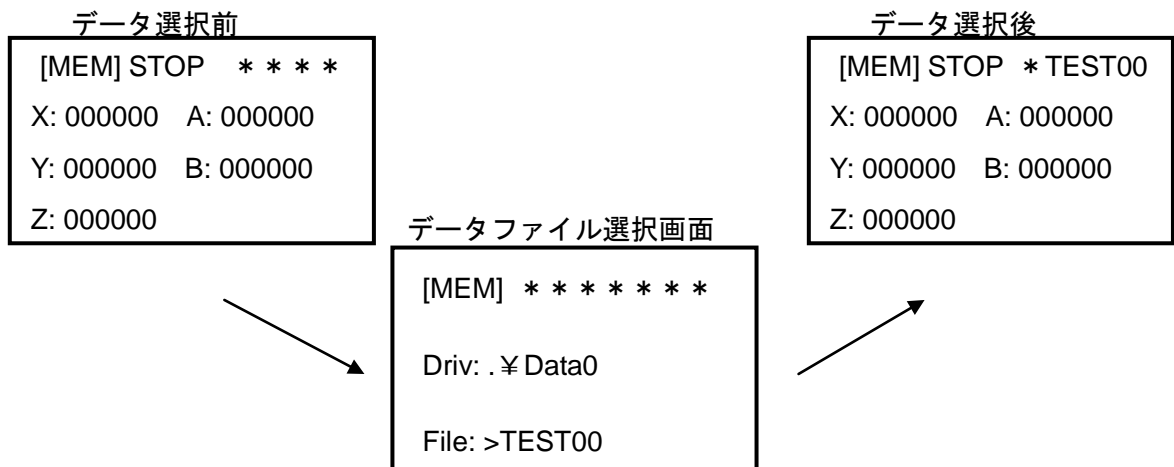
データ選択前

[MEM] STOP ＊＊＊＊
X: 000000 A: 000000
Y: 000000 B: 000000
Z: 000000

データファイル選択画面

[MEM] ＊＊＊＊＊＊＊
Driv: .￥Data0
File: >TEST00

データ選択後

[MEM] STOP ＊TEST00
X: 000000 A: 000000
Y: 000000 B: 000000
Z: 000000